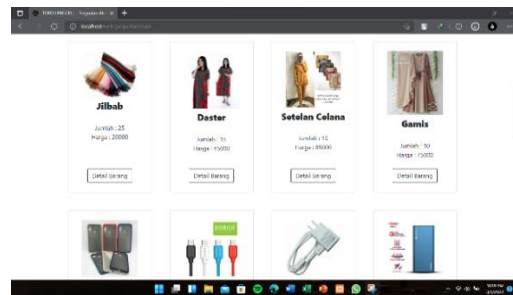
TOKO ONLINE - Pegawai Ad... ×
localhost/web_penjualan/

Jilbab
Jumlah : 25
Harga : 20000
Detail Barang

Daster
Jumlah : 15
Harga : 45000
Detail Barang

Setelan Celana
Jumlah : 10
Harga : 85000
Detail Barang

Gamis
Jumlah : 30
Harga : 75000
Detail Barang